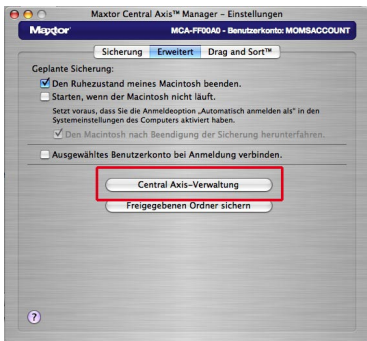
Maxtor Central Axis™ Manager – Einstellungen

Maxtor

MCA-FF00A0 - Benutzerkonto: MOMSACCOUNT

Sicherung | Erweitert | Drag and Sort™

Geplante Sicherung:

Den Ruhezustand meines Macintosh beenden.

Starten, wenn der Macintosh nicht läuft.

Setzt voraus, dass Sie die Anmeldeoption „Automatisch anmelden als" in den Systemeinstellungen des Computers aktiviert haben.

Den Macintosh nach Beendigung der Sicherung herunterfahren.

Ausgewähltes Benutzerkonto bei Anmeldung verbinden.

Central Axis-Verwaltung

Freigegebenen Ordner sichern

?